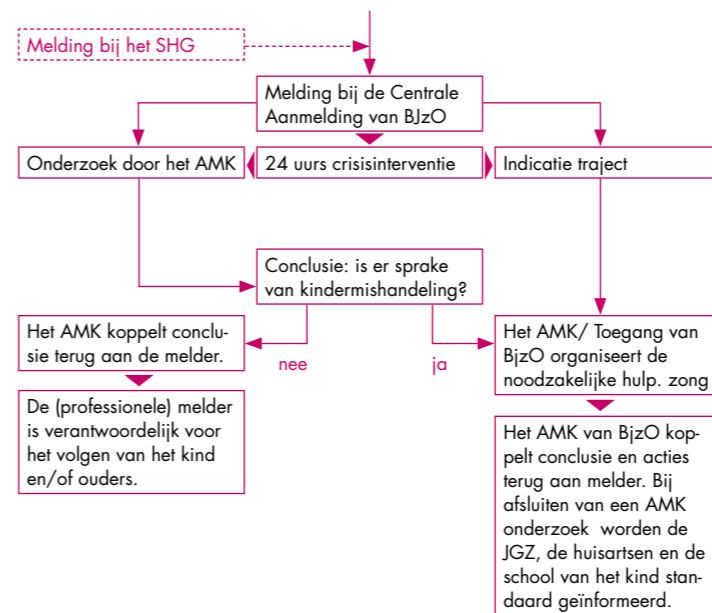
Melding bij het SHG

Melding bij de Centrale Aanmelding van BJzO

Onderzoek door het AMK

24 uurs crisisinterventie

Indicatie traject

Conclusie: is er sprake van kindermishandeling?

Het AMK koppelt conclusie terug aan de melder.

nee

ja

Het AMK/ Toegang van BjzO organiseert de noodzakelijke hulp. zong

De (professionele) melder is verantwoordelijk voor het volgen van het kind en/of ouders.

Het AMK van BjzO koppelt conclusie en acties terug aan melder. Bij afsluiten van een AMK onderzoek worden de JGZ, de huisartsen en de school van het kind standaard geïnformeerd.